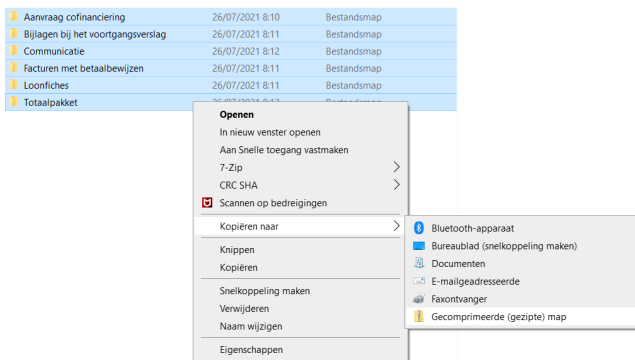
| | | |
|---|---|---|
| Aanvraag cofinanciering | 26/07/2021 8:10 | Bestandsmap |
| Bijlagen bij het voortgangsverslag | 26/07/2021 8:11 | Bestandsmap |
| Communicatie | 26/07/2021 8:12 | Bestandsmap |
| Facturen met betaalbewijzen | 26/07/2021 8:11 | Bestandsmap |
| Loonfiches | 26/07/2021 8:11 | Bestandsmap |
| Totaalpakket | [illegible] | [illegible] |

Openen
In nieuw venster openen
Aan Snelle toegang vastmaken
7-Zip
CRC SHA
Scannen op bedreigingen
Kopiëren naar
Knippen
Kopiëren
Snelkoppeling maken
Verwijderen
Naam wijzigen
Eigenschappen

Bluetooth-apparaat
Bureaublad (snelkoppeling maken)
Documenten
E-mailgeadresseerde
Faxontvanger
Gecomprimeerde (gezipte) map